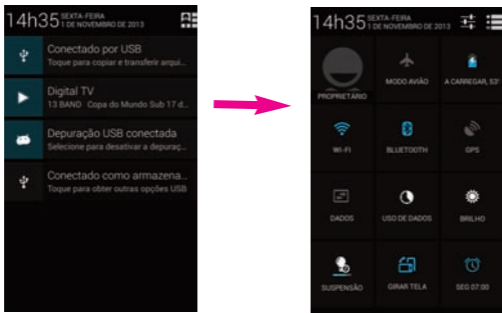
14h35 SEXTA-FEIRA
1 DE NOVEMBRO DE 2013

Conectado por USB
Toque para copiar e transferir arqui...

Digital TV
13 BAND Copa do Mundo Sub 17 d...

Depuração USB conectada
Selecione para desativar a depuraç...

Conectado como armazena...
Toque para obter outras opções USB

14h35 SEXTA-FEIRA
1 DE NOVEMBRO DE 2013

PROPRIETÁRIO

MODO AVIÃO

A CARREGAR, 53%

WI-FI

BLUETOOTH

GPS

DADOS

USO DE DADOS

BRILHO

SUSPENSÃO

GIRAR TELA

SEG 07:00